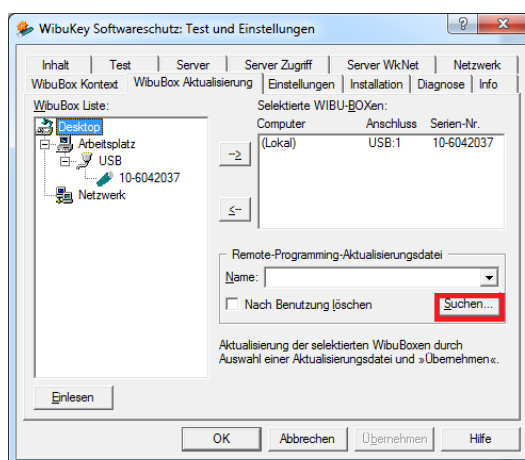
WibuKey Softwareschutz: Test und Einstellungen

?

X

Inhalt | Test | Server | Server Zugriff | Server WkNet | Netzwerk
WibuBox Kontext | WibuBox Aktualisierung | Einstellungen | Installation | Diagnose | Info

WibuBox Liste:

Desktop
Arbeitsplatz
USB
10-6042037
Netzwerk

->

<-

Selektierte WIBU-BOXen:

| Computer | Anschluss | Serien-Nr. |
|---|---|---|
| (Lokal) | USB:1 | 10-6042037 |

Remote-Programming-Aktualisierungsdatei

Name:

Nach Benutzung löschen

Suchen...

Aktualisierung der selektierten WibuBoxen durch Auswahl einer Aktualisierungsdatei und »Übernehmen«.

Einlesen

OK | Abbrechen | Übernehmen | Hilfe